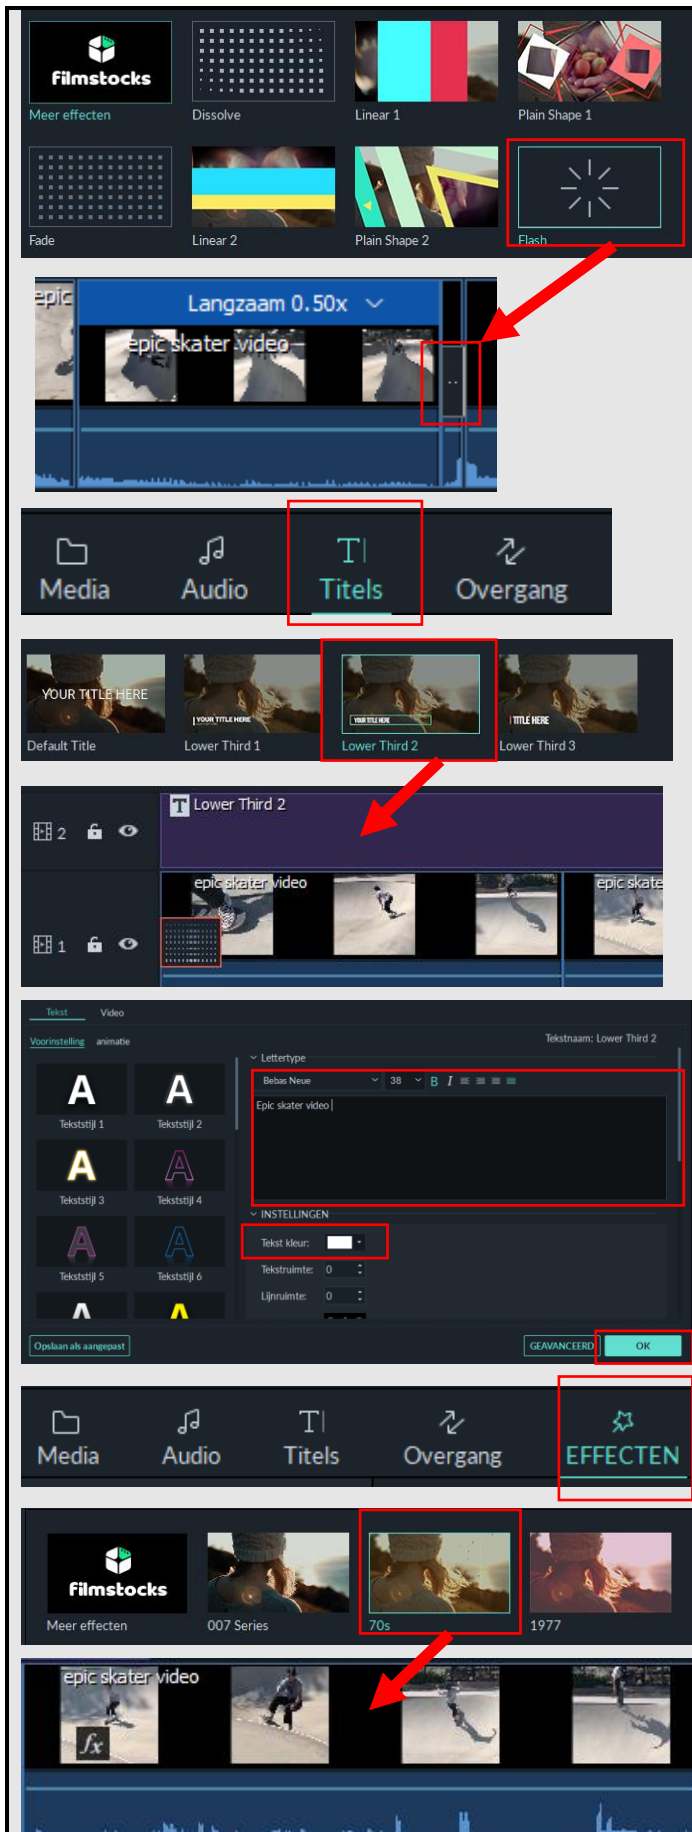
Filmstocks
Meer effecten
Dissolve
Linear 1
Plain Shape 1
Fade
Linear 2
Plain Shape 2
Flash

epic
Langzaam 0.50x
epic skater video

Media
Audio
Titels
Overgang

YOUR TITLE HERE
Default Title
YOUR TITLE HERE
Lower Third 1
YOUR TITLE HERE
Lower Third 2
TITLE HERE
Lower Third 3

Lower Third 2
2
epic skater video
epic skate
1

Tekst
Video
Voorinstelling
animatie
Tekstnaam: Lower Third 2
Lettertype
Bebas Neue
38
B
I
Epic skater video
Tekststijl 1
Tekststijl 2
Tekststijl 3
Tekststijl 4
Tekststijl 5
Tekststijl 6
INSTELLINGEN
Tekst kleur:
Tekstruimte:
0
Lijnruimte:
0
Opslaan als aangepast
GEAVANCEERD
OK

Media
Audio
Titels
Overgang
EFFECTEN

Filmstocks
Meer effecten
007 Series
70s
1977

epic skater video